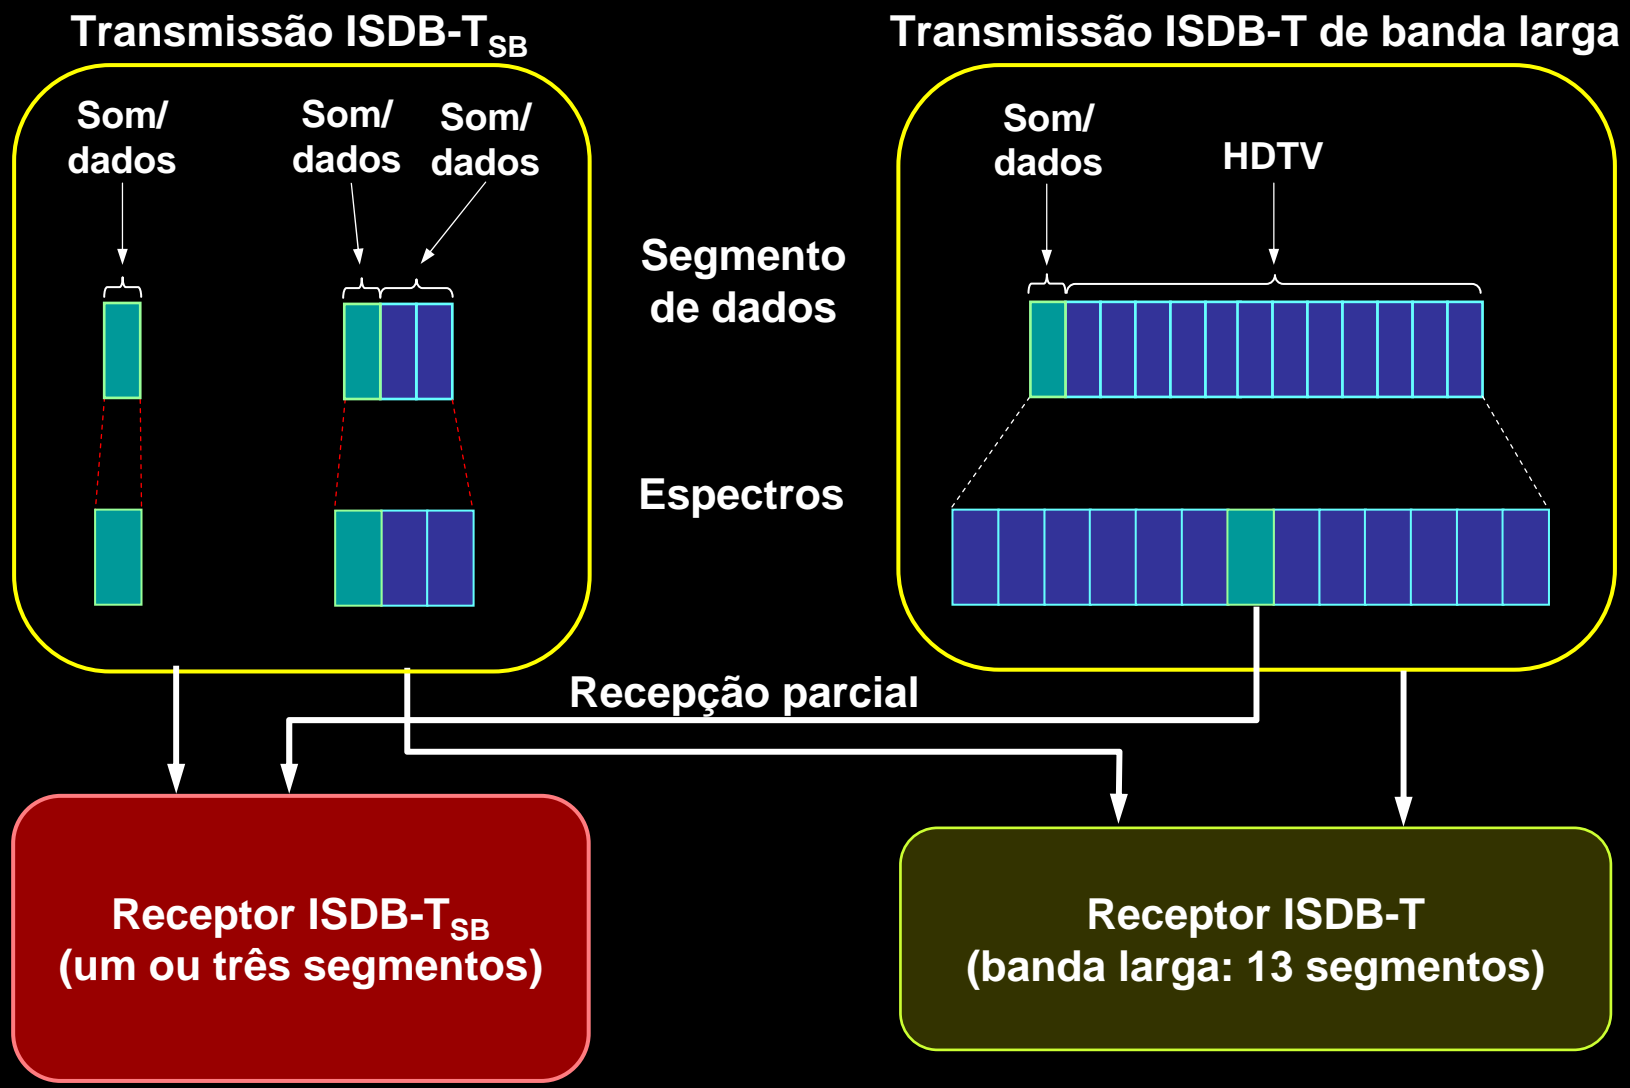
Transmissão ISDB-T$_{SB}$

Transmissão ISDB-T de banda larga

Som/ dados

Som/ dados

Som/ dados

Som/ dados

HDTV

Segmento de dados

Espectros

Recepção parcial

Receptor ISDB-T$_{SB}$
(um ou três segmentos)

Receptor ISDB-T
(banda larga: 13 segmentos)